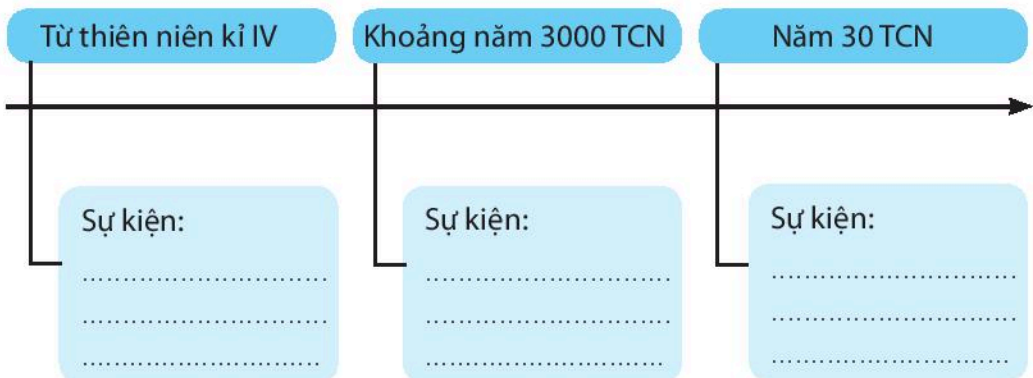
Từ thiên niên kỉ IV

Khoảng năm 3000 TCN

Năm 30 TCN

Sự kiện:
..............................
..............................
..............................

Sự kiện:
..............................
..............................
..............................

Sự kiện:
..............................
..............................
..............................